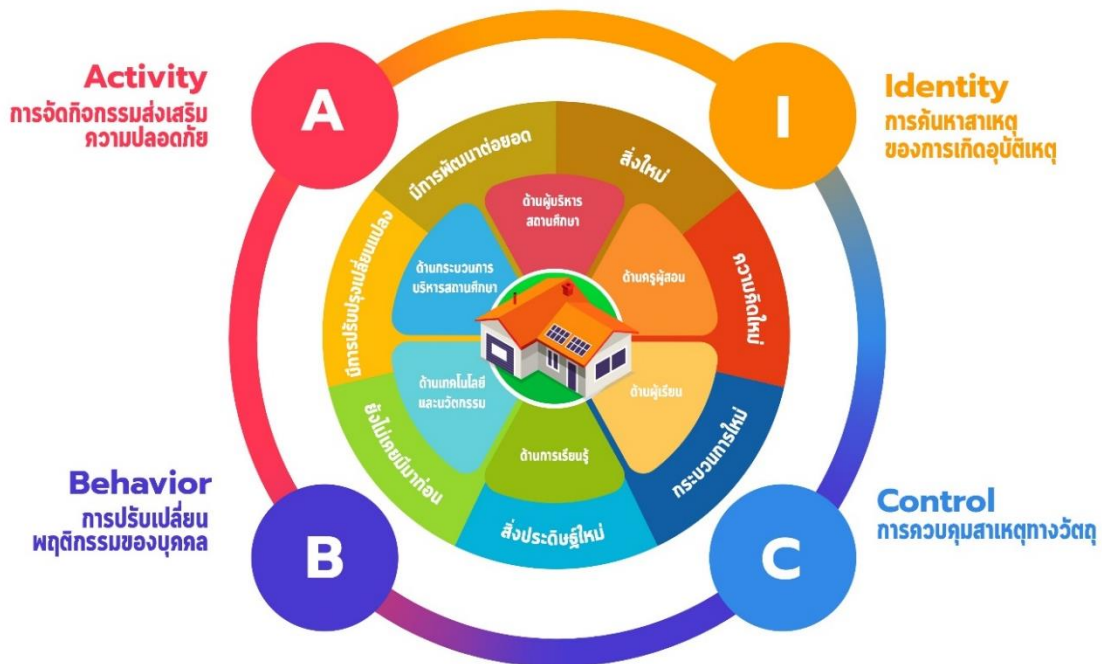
Activity
การจัดกิจกรรมส่งเสริมความปลอดภัย

A

Identity
การค้นหาสาเหตุของการเกิดอุบัติเหตุ

I

มีการพัฒนาต่อยอด

สิ่งใหม่

ด้านผู้บริหารสถานศึกษา

มีการปรับปรุงเปลี่ยนแปลง

ด้านกระบวนการบริหารสถานศึกษา

ด้านครูผู้สอน

ความคิดใหม่

ด้านเทคโนโลยีและนวัตกรรม

ด้านผู้เรียน

ยังไม่เคยมีมาก่อน

ด้านการเรียนรู้

กระบวนการใหม่

สิ่งประดิษฐ์ใหม่

Behavior
การปรับเปลี่ยนพฤติกรรมของบุคคล

B

Control
การควบคุมสาเหตุทางวัตถุ

C